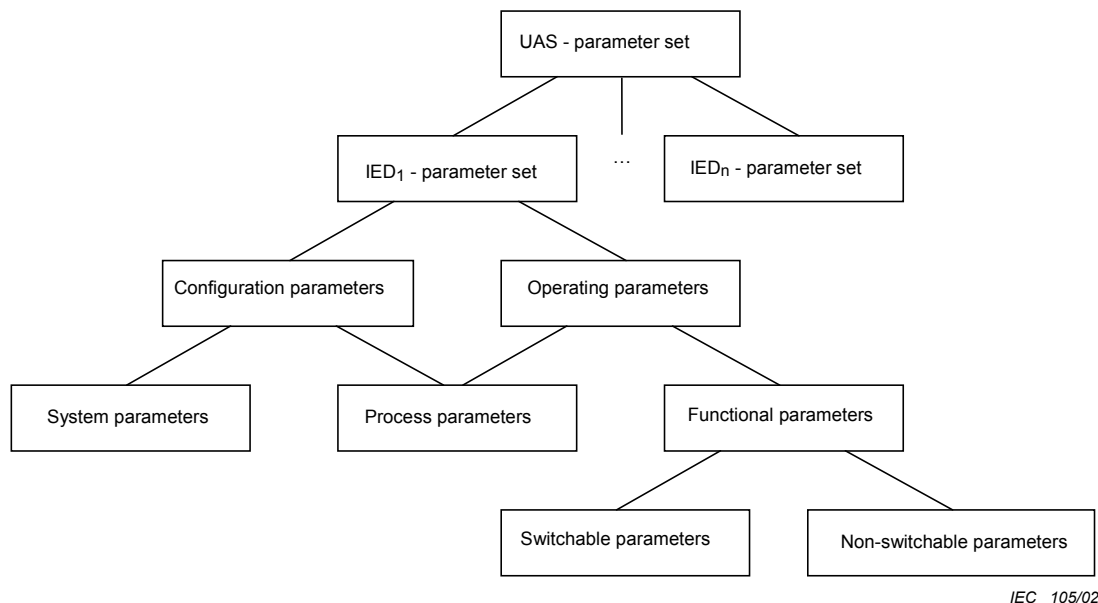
UAS - parameter set

$IED_1$ - parameter set

…

$IED_n$ - parameter set

Configuration parameters

Operating parameters

System parameters

Process parameters

Functional parameters

Switchable parameters

Non-switchable parameters

IEC 105/02